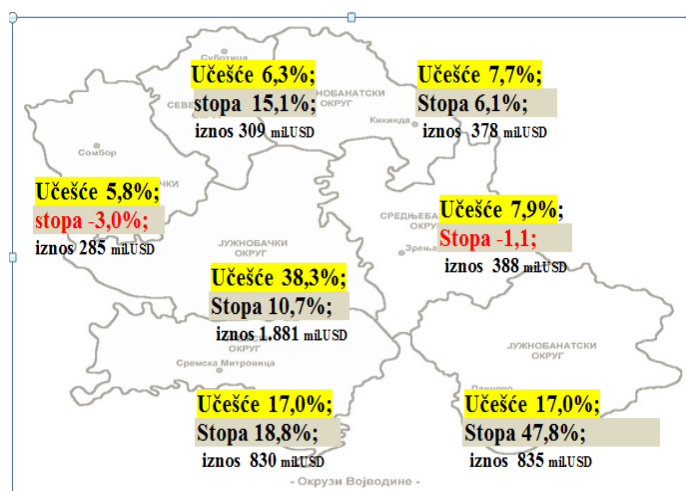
Суботица
СЕВЕ
СЕВЕРНОБАНАТСКИ ОКРУГ
Učešće 6,3%;
stopa 15,1%;
iznos 309 mil.USD

Učešće 7,7%;
Stopa 6,1%;
iznos 378 mil.USD

Кикинда
Сомбор
ЧКИ

Učešće 5,8%;
stopa -3,0%;
iznos 285 mil.USD

СРЕДЊЕБА
Učešće 7,9%;
Stopa -1,1;
iznos 388 mil.USD
Зрења

ЈУЖНОБАЧКИ
Učešće 38,3%;
Stopa 10,7%;
iznos 1.881 mil.USD

ЈУЖНОБАНАТСКИ ОКРУГ
ОКРУГ
Сремска Митровица

Učešće 17,0%;
Stopa 18,8%;
iznos 830 mil.USD

Панчево
Učešće 17,0%;
Stopa 47,8%;
iznos 835 mil.USD

- Окрузи Војводине -